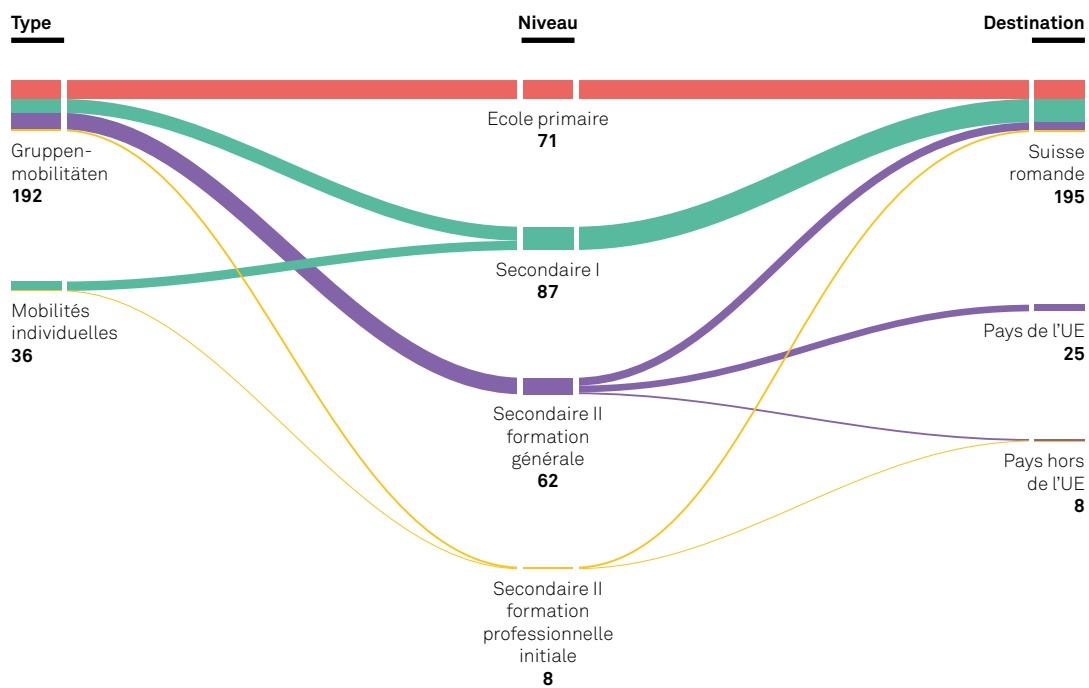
Type

Niveau

Destination

Ecole primaire
71

Gruppen-mobilitäten
192

Suisse romande
195

Secondaire I
87

Mobilités individuelles
36

Pays de l'UE
25

Secondaire II formation générale
62

Pays hors de l'UE
8

Secondaire II formation professionnelle initiale
8